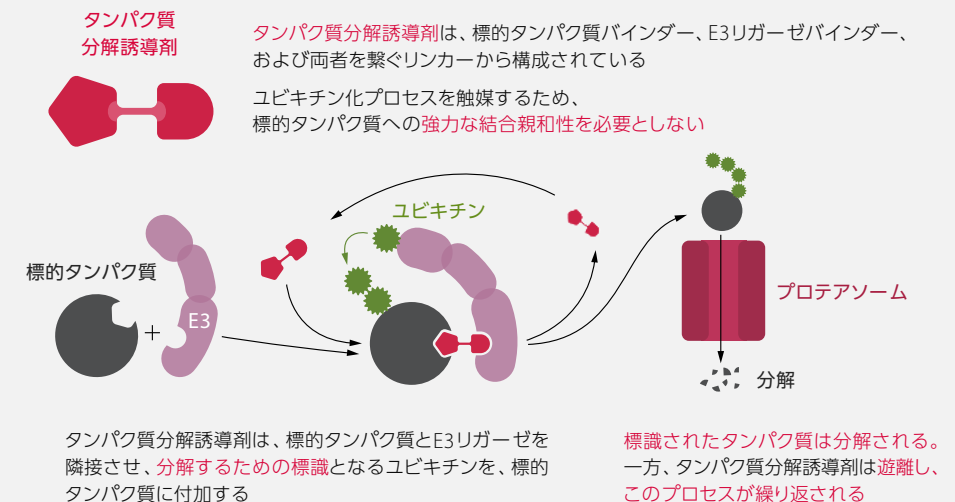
タンパク質
分解誘導剤

タンパク質分解誘導剤は、標的タンパク質バインダー、E3リガーゼバインダー、および両者を繋ぐリンカーから構成されている

ユビキチン化プロセスを触媒するため、標的タンパク質への強力な結合親和性を必要としない

ユビキチン

標的タンパク質

+

E3

プロテアソーム

分解

タンパク質分解誘導剤は、標的タンパク質とE3リガーゼを隣接させ、分解するための標識となるユビキチンを、標的タンパク質に付加する

標識されたタンパク質は分解される。一方、タンパク質分解誘導剤は遊離し、このプロセスが繰り返される